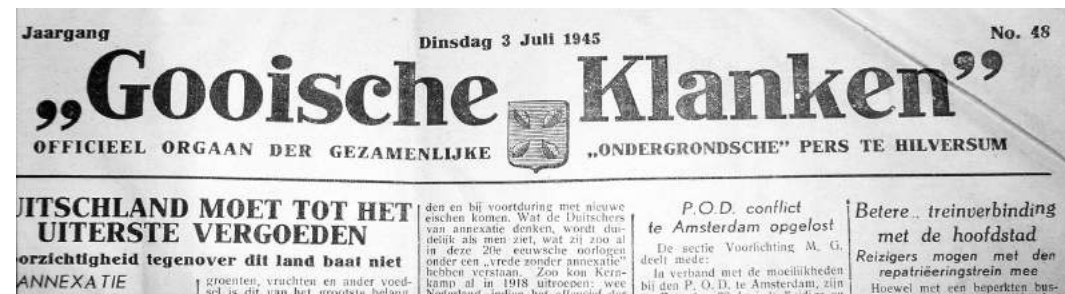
Jaargang

Dinsdag 3 Juli 1945

No. 48

„Gooische Klanken"

OFFICIEEL ORGAAN DER GEZAMENLIJKE „ONDERGRONDSCHE" PERS TE HILVERSUM

UITSCHLAND MOET TOT HET UITERSTE VERGOEDEN

oorzichtigheid tegenover dit land baat niet

ANNEXATIE

groenten, vruchten en ander voedsel is dit van het grootste belang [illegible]

den en bij voortduring met nieuwe eischen komen. Wat de Duitschers van annexatie denken, wordt duidelijk als men ziet, wat zij zoo al in deze 20e eeuwsche oorlogen onder een „vrede zonder annexatie" hebben verstaan. Zoo kon Kernkamp al in 1918 uitroepen: wee Nederland indien het afloopt der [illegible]

P.O.D. conflict te Amsterdam opgelost

De sectie Voorlichting M. G. deelt mede:

In verband met de moeilijkheden bij den P. O. D. te Amsterdam, zijn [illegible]

Betere treinverbinding met de hoofdstad

Reizigers mogen met den repatrieëringstrein mee

Hoewel met een beperkten bus-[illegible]